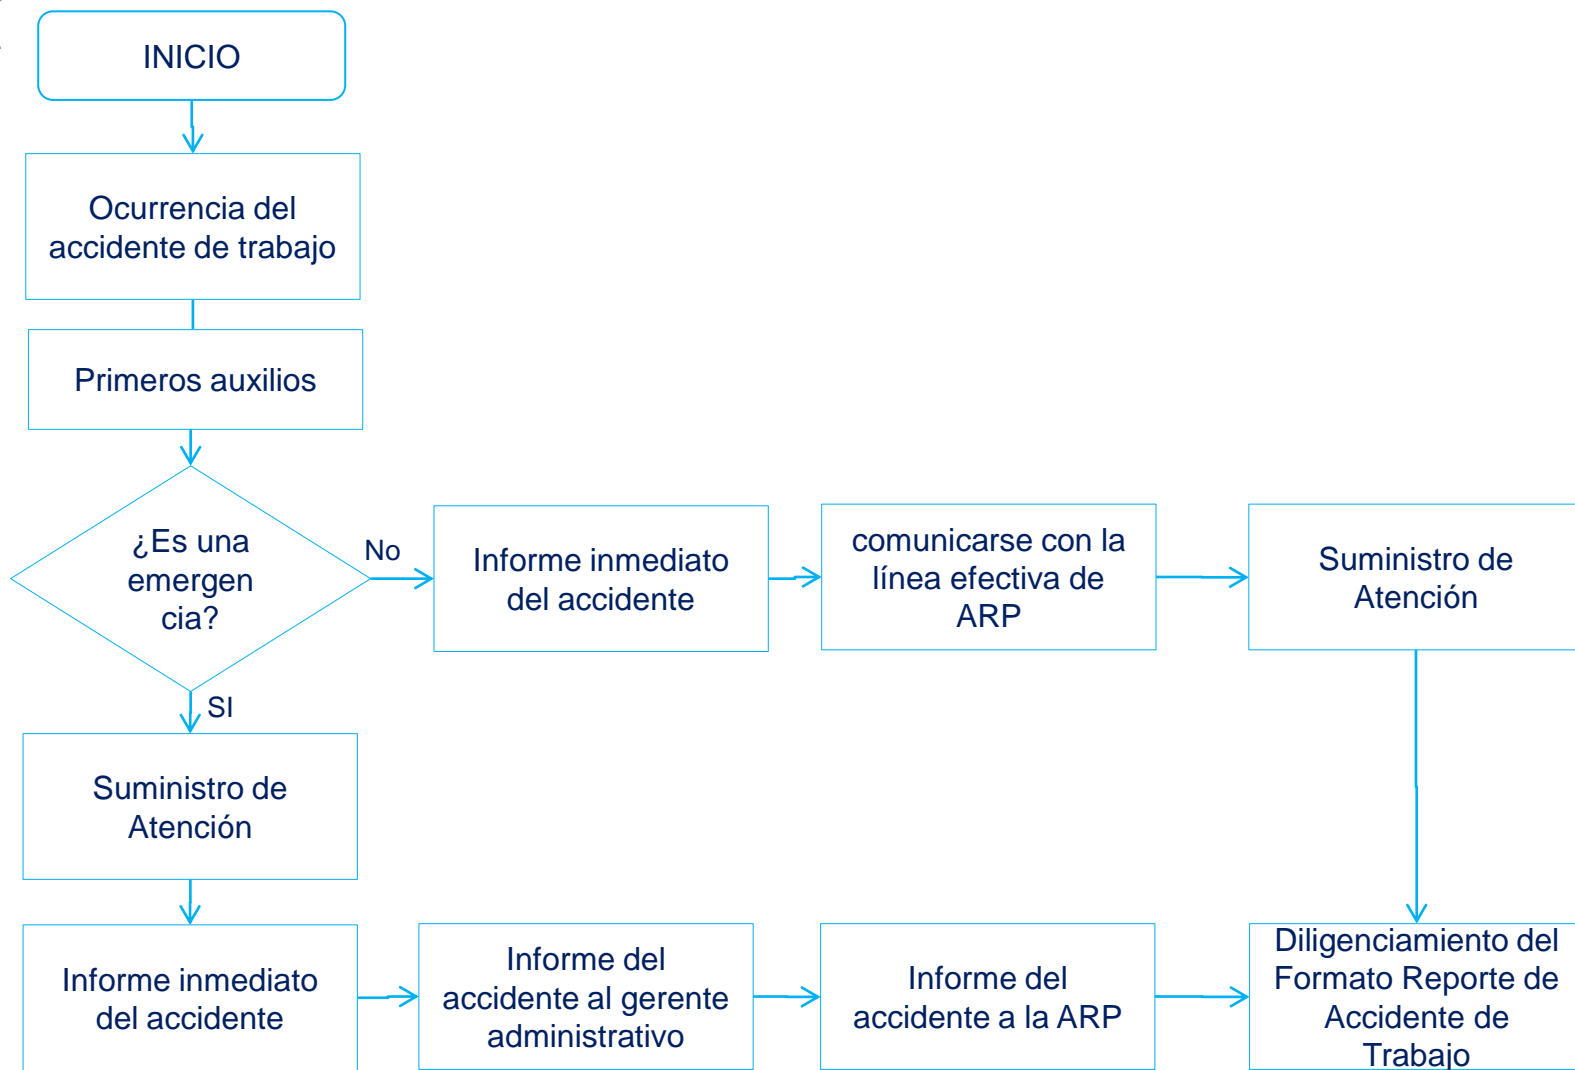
INICIO

Ocurrencia del accidente de trabajo

Primeros auxilios

¿Es una emergen cia?

No

Informe inmediato del accidente

comunicarse con la línea efectiva de ARP

Suministro de Atención

SI

Suministro de Atención

Informe inmediato del accidente

Informe del accidente al gerente administrativo

Informe del accidente a la ARP

Diligenciamiento del Formato Reporte de Accidente de Trabajo